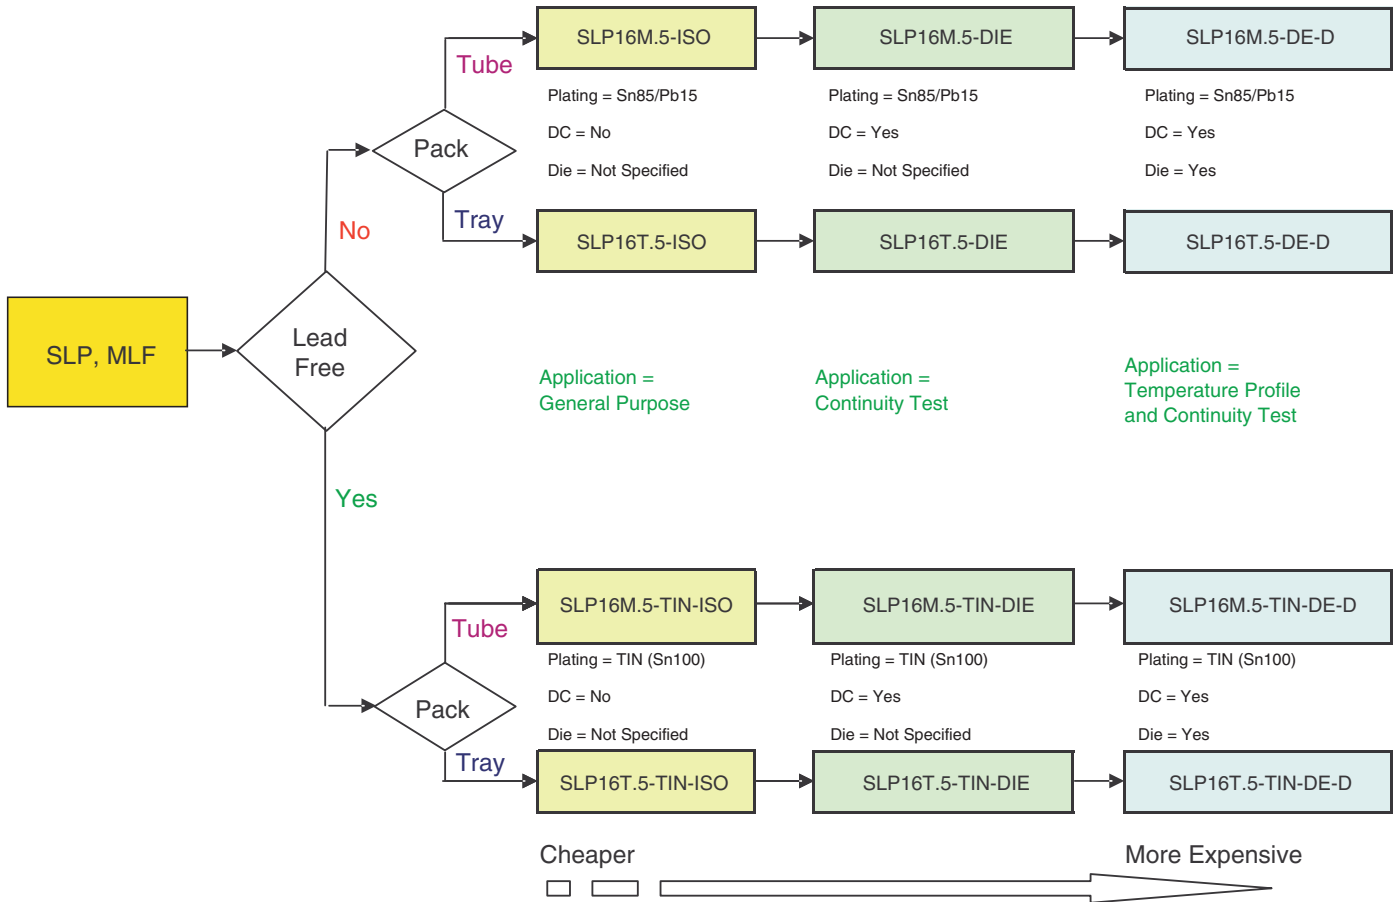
SLP, MLF

Lead Free

No

Pack

Tube

Tray

SLP16M.5-ISO

SLP16M.5-DIE

SLP16M.5-DE-D

Plating = Sn85/Pb15

DC = No

Die = Not Specified

Plating = Sn85/Pb15

DC = Yes

Die = Not Specified

Plating = Sn85/Pb15

DC = Yes

Die = Yes

SLP16T.5-ISO

SLP16T.5-DIE

SLP16T.5-DE-D

Application = General Purpose

Application = Continuity Test

Application = Temperature Profile and Continuity Test

Yes

Pack

Tube

Tray

SLP16M.5-TIN-ISO

SLP16M.5-TIN-DIE

SLP16M.5-TIN-DE-D

Plating = TIN (Sn100)

DC = No

Die = Not Specified

Plating = TIN (Sn100)

DC = Yes

Die = Not Specified

Plating = TIN (Sn100)

DC = Yes

Die = Yes

SLP16T.5-TIN-ISO

SLP16T.5-TIN-DIE

SLP16T.5-TIN-DE-D

Cheaper

More Expensive